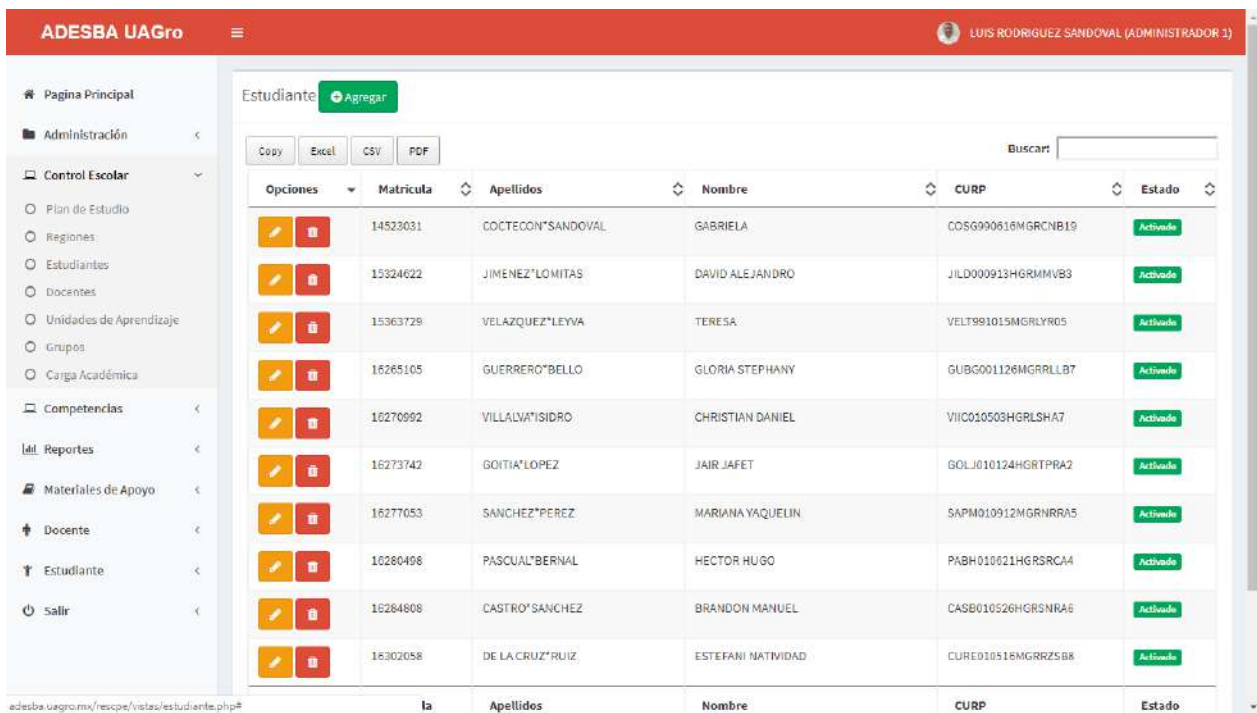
ADESBA UAGro ≡ LUIS RODRIGUEZ SANDOVAL (ADMINISTRADOR 1)

Pagina Principal
Administración
Control Escolar
Plan de Estudio
Regiones
Estudiantes
Docentes
Unidades de Aprendizaje
Grupos
Carga Académica
Competencias
Reportes
Materiales de Apoyo
Docente
Estudiante
Salir

Estudiante Agregar

Copy Excel CSV PDF

Buscar:

| Opciones | Matricula | Apellidos | Nombre | CURP | Estado |
|---|---|---|---|---|---|
| | 14523031 | COCTECON*SANDOVAL | GABRIELA | COSG990616MGRCNB19 | Activado |
| | 15324622 | JIMENEZ*LOMITAS | DAVID ALEJANDRO | JILD000913HGRMMVB3 | Activado |
| | 15363729 | VELAZQUEZ*LEYVA | TERESA | VELT991015MGRLYR05 | Activado |
| | 16265105 | GUERRERO*BELLO | GLORIA STEPHANY | GUBG001126MGRRLLB7 | Activado |
| | 16270992 | VILLALVA*ISIDRO | CHRISTIAN DANIEL | VIIC010503HGRLSHA7 | Activado |
| | 16273742 | GOITIA*LOPEZ | JAIR JAFET | GOLJ010124HGRTPRA2 | Activado |
| | 16277053 | SANCHEZ*PEREZ | MARIANA YAQUELIN | SAPM010912MGRNRRA5 | Activado |
| | 16280498 | PASCUAL*BERNAL | HECTOR HUGO | PABH010621HGRSRCA4 | Activado |
| | 16284808 | CASTRO*SANCHEZ | BRANDON MANUEL | CASB010526HGRSNRA6 | Activado |
| | 16302058 | DE LA CRUZ*RUIZ | ESTEFANI NATIVIDAD | CURE010516MGRRZSB8 | Activado |
| | la | Apellidos | Nombre | CURP | Estado |

adesba.uagro.mx/rescpe/vistas/estudiante.php#